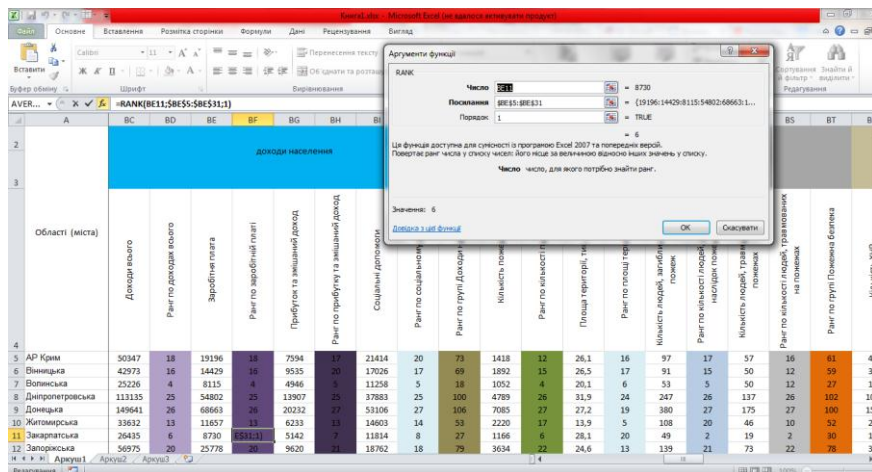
Книга1.xlsx - Microsoft Excel (не вдалося активувати продукт)

Файл Основне Вставлення Розмітка сторінки Формули Дані Рецензування Вигляд

Вставити Calibri 11 Ж К П Перенесення тексту Об'єднати та розташувати Буфер обміну Шрифт Вирівнювання Сортування й фільтр Знайти й виділити Редагування

AVER... =RANK(BE11;$BE$5:$BE$31;1)

Аргументи функції

RANK

Число BE11 = 8730

Посилання $BE$5:$BE$31 = {19196:14429:8115:54802:68663:1...

Порядок 1 = TRUE

= 6

Ця функція доступна для сумісності із програмою Excel 2007 та попередніх версій.
Повертає ранг числа у списку чисел: його місце за величиною відносно інших значень у списку.

Число число, для якого потрібно знайти ранг.

Значення: 6

Довідка з цієї функції

OK Скасувати

| | A | BC | BD | BE | BF | BG | BH | BI | | | | | | | | | BS | BT |
|---|---|---|---|---|---|---|---|---|---|---|---|---|---|---|---|---|---|---|
| 2 | | доходи населення | | | | | | | | | | | | | | | | |
| 4 | Області (міста) | Доходи всього | Ранг по доходах всього | Заробітна плата | Ранг по заробітній платі | Прибуток та змішаний доход | Ранг по прибутку та змішаний доход | Соціальні допомоги | Ранг по соціальному | Ранг по групі Доходи | Кількість пожеж | Ранг по кількості п | Площа території, тис | Ранг по площі тер | Кількість людей, загибл пожеж | Ранг по кількості людей, наслідок пожеж | Кількість людей, травм пожежах | Ранг по кількості людей, травмованих на пожежах | Ранг по групі Пожежна безпека |
| 5 | АР Крим | 50347 | 18 | 19196 | 18 | 7594 | 17 | 21414 | 20 | 73 | 1418 | 12 | 26,1 | 16 | 97 | 17 | 57 | 16 | 61 |
| 6 | Вінницька | 42973 | 16 | 14429 | 16 | 9535 | 20 | 17026 | 17 | 69 | 1892 | 15 | 26,5 | 17 | 91 | 15 | 50 | 12 | 59 |
| 7 | Волинська | 25226 | 4 | 8115 | 4 | 4946 | 5 | 11258 | 5 | 18 | 1052 | 4 | 20,1 | 6 | 53 | 5 | 50 | 12 | 27 |
| 8 | Дніпропетровська | 113135 | 25 | 54802 | 25 | 13907 | 25 | 37883 | 25 | 100 | 4789 | 26 | 31,9 | 24 | 247 | 26 | 137 | 26 | 102 |
| 9 | Донецька | 149641 | 26 | 68663 | 26 | 20232 | 27 | 53106 | 27 | 106 | 7085 | 27 | 27,2 | 19 | 380 | 27 | 175 | 27 | 100 |
| 10 | Житомирська | 33632 | 13 | 11657 | 13 | 6233 | 13 | 14603 | 14 | 53 | 2220 | 17 | 13,9 | 5 | 108 | 20 | 46 | 10 | 52 |
| 11 | Закарпатська | 26435 | 6 | 8730 | E$31;1) | 5142 | 7 | 11814 | 8 | 27 | 1166 | 6 | 28,1 | 20 | 49 | 2 | 19 | 2 | 30 |
| 12 | Запорізька | 56975 | 20 | 25778 | 20 | 9620 | 21 | 18762 | 18 | 79 | 3634 | 22 | 24,6 | 13 | 139 | 21 | 73 | 22 | 78 |

Аркуш1 Аркуш2 Аркуш3
Редагування